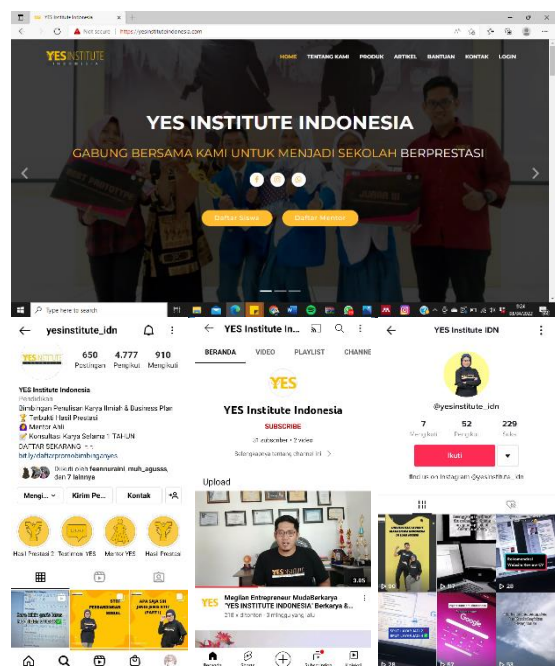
YES Institute Indonesia

Not secure | https://yesinstituteindonesia.com

YES INSTITUTE INDONESIA

HOME TENTANG KAMI PRODUK ARTIKEL BANTUAN KONTAK LOGIN

YES INSTITUTE INDONESIA

GABUNG BERSAMA KAMI UNTUK MENJADI SEKOLAH BERPRESTASI

Daftar Siswa Daftar Mentor

Type here to search

yesinstitute_idn

650 Postingan 4.777 Pengikut 910 Mengikuti

YES Institute Indonesia
Pendidikan
Bimbingan Penulisan Karya Ilmiah & Business Plan
Terbukti Hasil Prestasi
Mentor Ahli
Konsultasi Karya Selama 1 TAHUN
DAFTAR SEKARANG
bit.ly/daftarpromobimbinganyes

Diikuti oleh feannurainii, muh_agusss, dan 7 lainnya

Mengi... Kirim Pe... Kontak

Hasil Prestasi 2 Testimoni YES Mentor YES Hasil Prestasi

YES Institute In...

BERANDA VIDEO PLAYLIST CHANNE

YES

YES Institute Indonesia

SUBSCRIBE

Upload

Megilan Entrepreneur MudaBerkarya 'YES INSTITUTE INDONESIA' Berkarya &...

YES Institute IDN

@yesinstitute_idn

7 Mengikuti 52 Pengikut 229 Suka

Ikuti